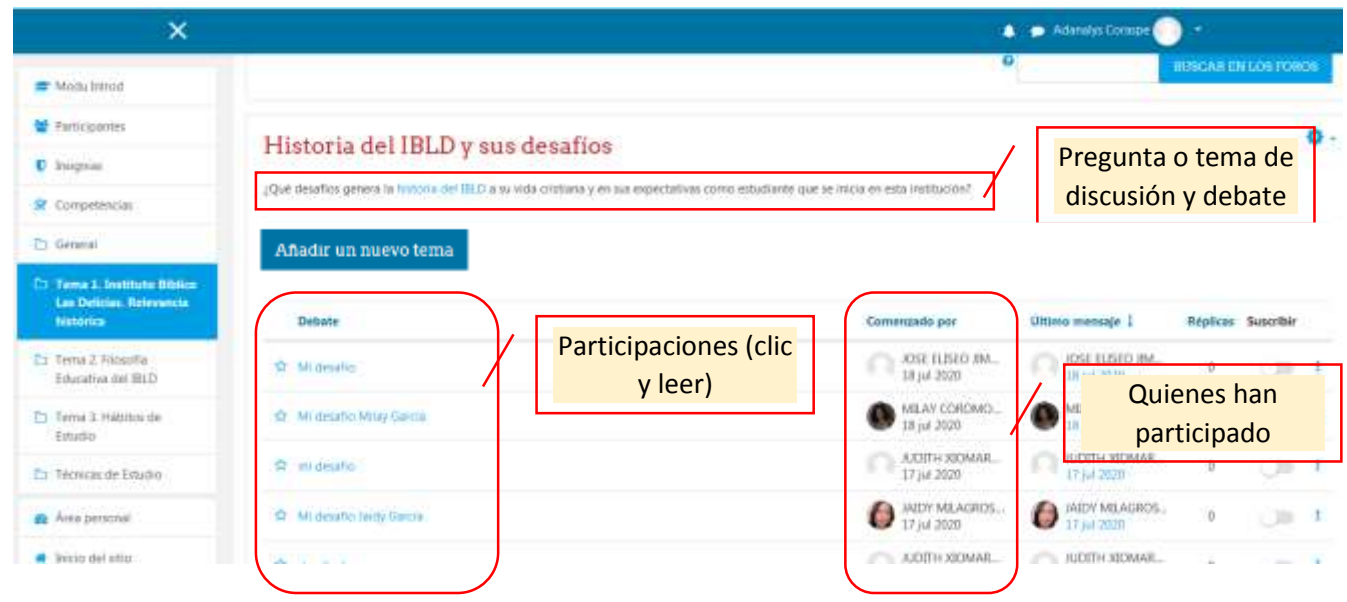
Adanalys Corasps

BUSCAR EN LOS FOROS

Modu Introd
Participantes
Insignias
Competencias
General
Tema 1. Instituto Bíblico Las Delicias. Relevancia histórica
Tema 2. Filosofía Educativa del IBLD
Tema 3. Hábitos de Estudio
Técnicas de Estudio
Área personal
Inicio del sitio

Historia del IBLD y sus desafíos

¿Qué desafíos genera la historia del IBLD a su vida cristiana y en sus expectativas como estudiante que se inicia en esta institución?

Pregunta o tema de discusión y debate

Añadir un nuevo tema

Participaciones (clic y leer)

Quienes han participado

| Debate | Comenzado por | Último mensaje | Réplicas | Suscribir |
|---|---|---|---|---|
| Mi desafío | JOSE ELISEO JIM... 18 jul 2020 | JOSE ELISEO JIM... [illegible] | 0 | |
| Mi desafío Milay García | MILAY CORDMO... 18 jul 2020 | MI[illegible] 18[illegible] | | |
| mi desafío | JUDITH XIOMAR... 17 jul 2020 | JUDITH XIOMAR... 17 jul 2020 | 0 | |
| Mi desafío Jaidy García | JAIDY MILAGROS... 17 jul 2020 | JAIDY MILAGROS... 17 jul 2020 | 0 | |
| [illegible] | JUDITH XIOMAR... | JUDITH XIOMAR... | | |